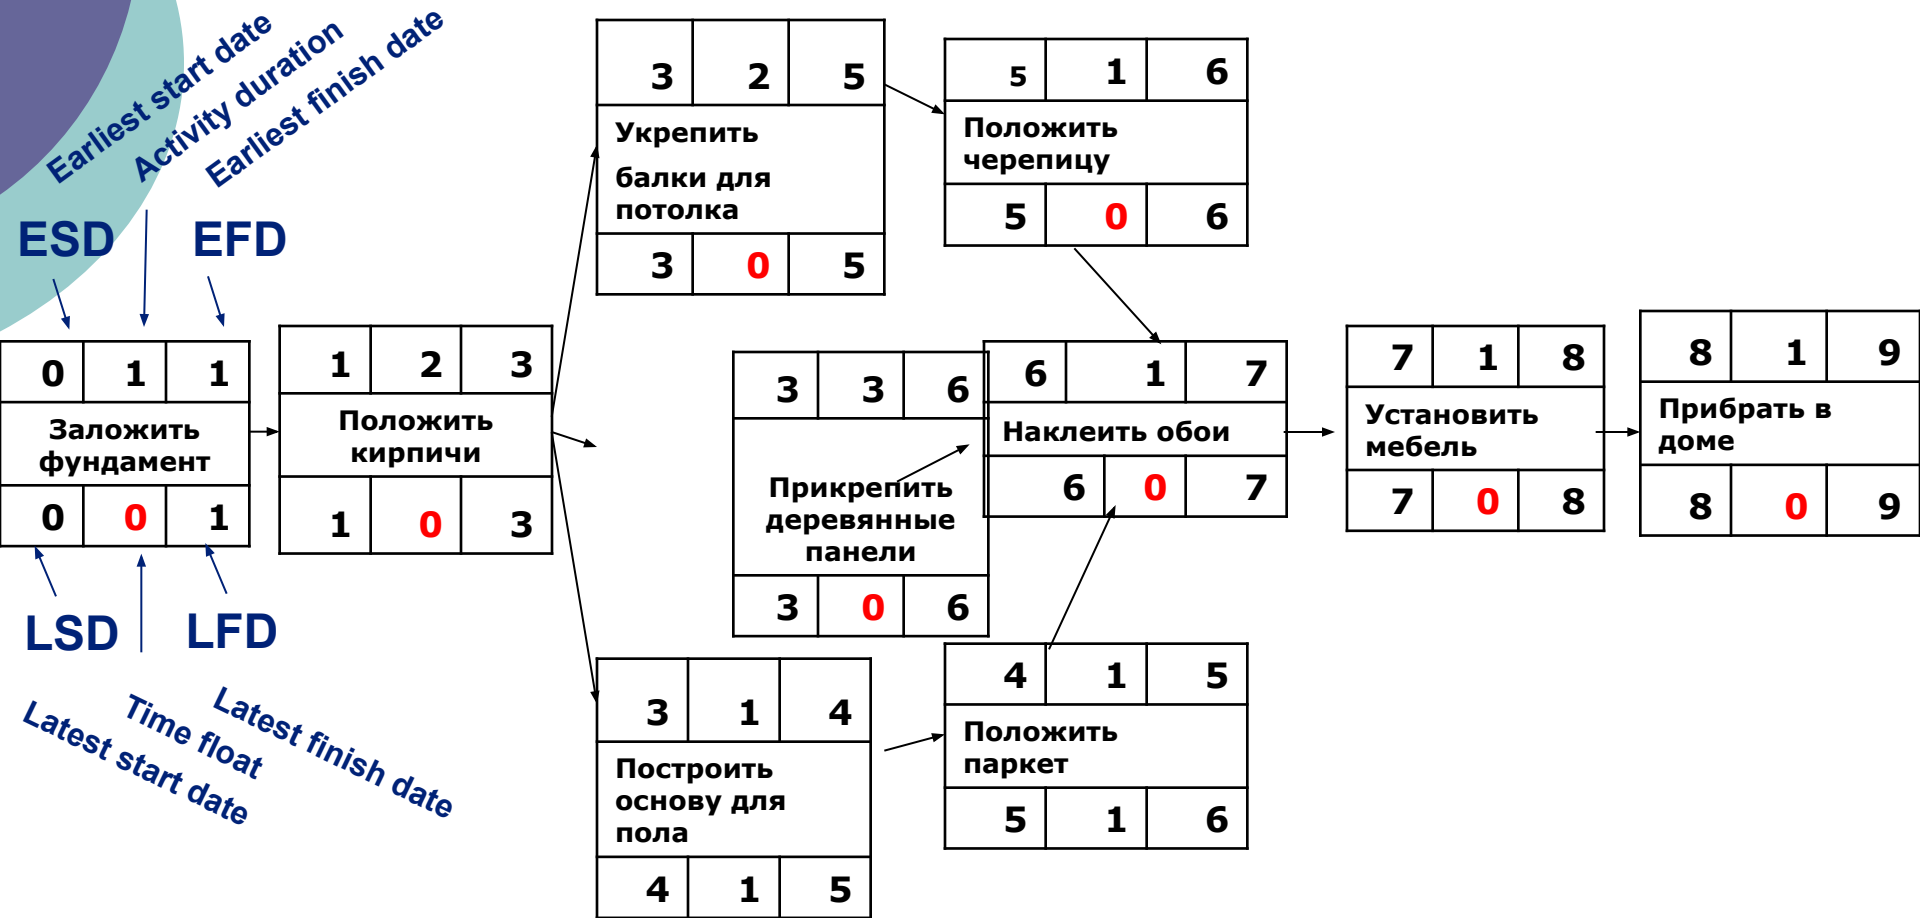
Earliest start date
Activity duration
Earliest finish date

ESD
EFD

| 0 | 1 | 1 |
|---|---|---|
| Заложить фундамент | | |
| 0 | 0 | 1 |

LSD
LFD

Latest start date
Time float
Latest finish date

| 1 | 2 | 3 |
|---|---|---|
| Положить кирпичи | | |
| 1 | 0 | 3 |

| 3 | 2 | 5 |
|---|---|---|
| Укрепить балки для потолка | | |
| 3 | 0 | 5 |

| 5 | 1 | 6 |
|---|---|---|
| Положить черепицу | | |
| 5 | 0 | 6 |

| 3 | 3 | 6 |
|---|---|---|
| Прикрепить деревянные панели | | |
| 3 | 0 | 6 |

| 6 | 1 | 7 |
|---|---|---|
| Наклеить обои | | |
| 6 | 0 | 7 |

| 7 | 1 | 8 |
|---|---|---|
| Установить мебель | | |
| 7 | 0 | 8 |

| 8 | 1 | 9 |
|---|---|---|
| Прибрать в доме | | |
| 8 | 0 | 9 |

| 3 | 1 | 4 |
|---|---|---|
| Построить основу для пола | | |
| 4 | 1 | 5 |

| 4 | 1 | 5 |
|---|---|---|
| Положить паркет | | |
| 5 | 1 | 6 |